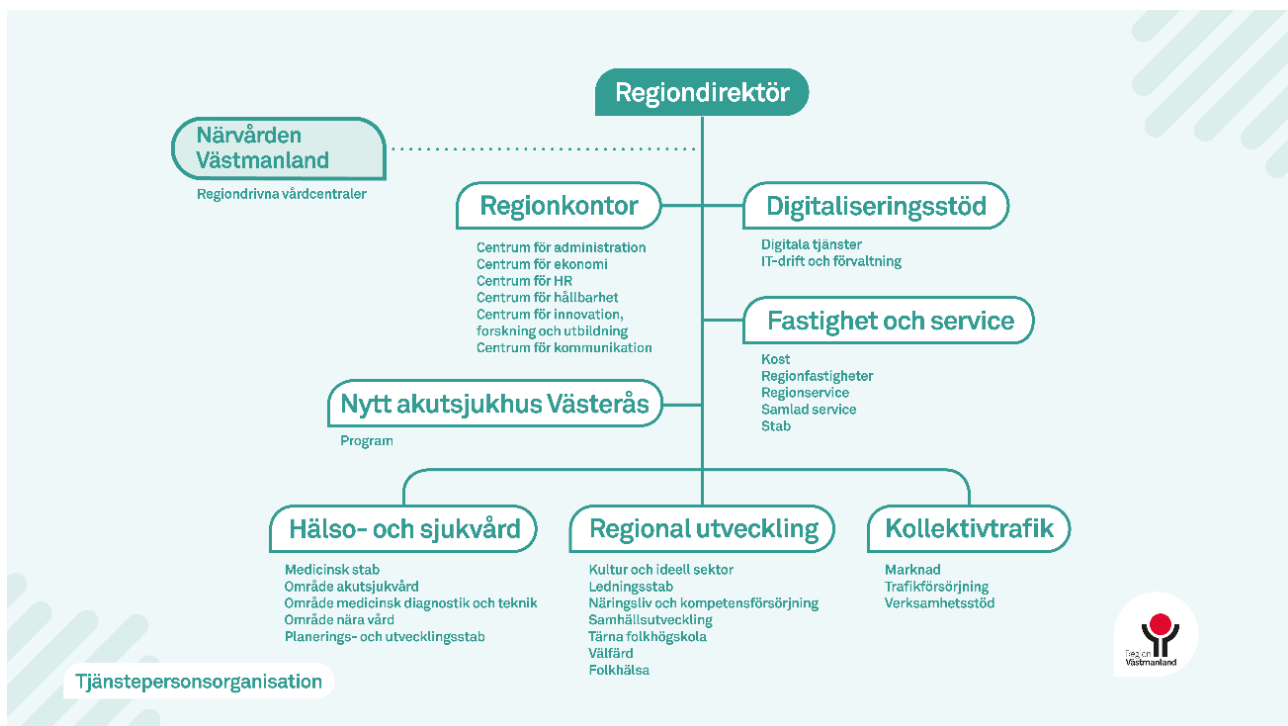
Regiondirektör

Närvården Västmanland

Regiondrivna vårdcentraler

Regionkontor

Centrum för administration
Centrum för ekonomi
Centrum för HR
Centrum för hållbarhet
Centrum för innovation, forskning och utbildning
Centrum för kommunikation

Digitaliseringsstöd

Digitala tjänster
IT-drift och förvaltning

Fastighet och service

Kost
Regionfastigheter
Regionservice
Samlad service
Stab

Nytt akutsjukhus Västerås

Program

Hälso- och sjukvård

Medicinsk stab
Område akutsjukvård
Område medicinsk diagnostik och teknik
Område nära vård
Planerings- och utvecklingsstab

Regional utveckling

Kultur och ideell sektor
Ledningsstab
Näringsliv och kompetensförsörjning
Samhällsutveckling
Tärna folkhögskola
Välfärd
Folkhälsa

Kollektivtrafik

Marknad
Trafikförsörjning
Verksamhetsstöd

Tjänstepersonsorganisation

Region Västmanland